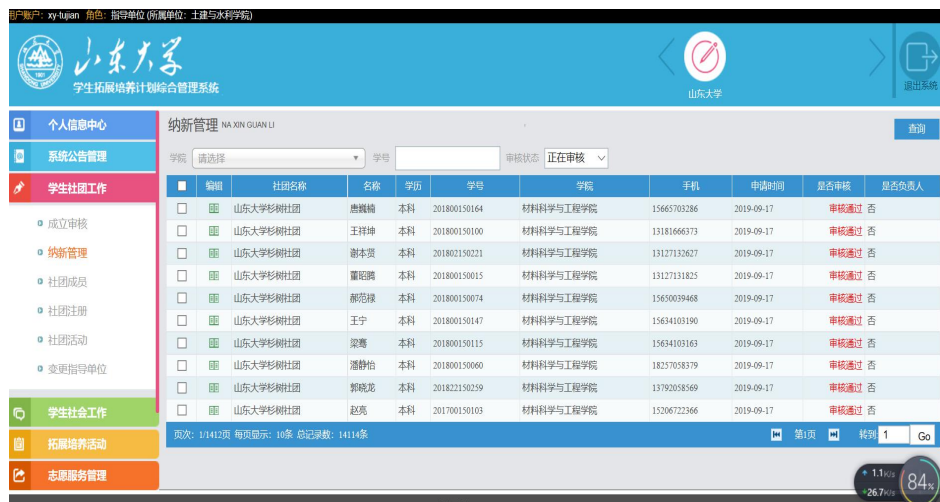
用户账户：xy-tujian 角色：指导单位 (所属单位：土建与水利学院)

山东大学
学生拓展培养计划综合管理系统

山东大学

退出系统

个人信息中心
系统公告管理
学生社团工作
成立审核
纳新管理
社团成员
社团注册
社团活动
变更指导单位
学生社会工作
拓展培养活动
志愿服务管理

纳新管理 NA XIN GUAN LI

查询

学院 请选择 学号 审核状态 正在审核

| | 编辑 | 社团名称 | 名称 | 学历 | 学号 | 学院 | 手机 | 申请时间 | 是否审核 | 是否负责人 |
|---|---|---|---|---|---|---|---|---|---|---|
| | | 山东大学杉树社团 | 唐巍楠 | 本科 | 201800150164 | 材料科学与工程学院 | 15665703286 | 2019-09-17 | 审核通过 | 否 |
| | | 山东大学杉树社团 | 王祥坤 | 本科 | 201800150100 | 材料科学与工程学院 | 13181666373 | 2019-09-17 | 审核通过 | 否 |
| | | 山东大学杉树社团 | 谢本贤 | 本科 | 201802150221 | 材料科学与工程学院 | 13127132627 | 2019-09-17 | 审核通过 | 否 |
| | | 山东大学杉树社团 | 董昭腾 | 本科 | 201800150015 | 材料科学与工程学院 | 13127131825 | 2019-09-17 | 审核通过 | 否 |
| | | 山东大学杉树社团 | 郝范禄 | 本科 | 201800150074 | 材料科学与工程学院 | 15650039468 | 2019-09-17 | 审核通过 | 否 |
| | | 山东大学杉树社团 | 王宁 | 本科 | 201800150147 | 材料科学与工程学院 | 15634103190 | 2019-09-17 | 审核通过 | 否 |
| | | 山东大学杉树社团 | 梁骞 | 本科 | 201800150115 | 材料科学与工程学院 | 15634103163 | 2019-09-17 | 审核通过 | 否 |
| | | 山东大学杉树社团 | 潘静怡 | 本科 | 201800150060 | 材料科学与工程学院 | 18257058379 | 2019-09-17 | 审核通过 | 否 |
| | | 山东大学杉树社团 | 郭晓龙 | 本科 | 201822150259 | 材料科学与工程学院 | 13792058569 | 2019-09-17 | 审核通过 | 否 |
| | | 山东大学杉树社团 | 赵亮 | 本科 | 201700150103 | 材料科学与工程学院 | 15206722366 | 2019-09-17 | 审核通过 | 否 |

页次：1/1412页 每页显示：10条 总记录数：14114条

第1页 转到 1 Go

1.1K/s
26.7K/s
84%